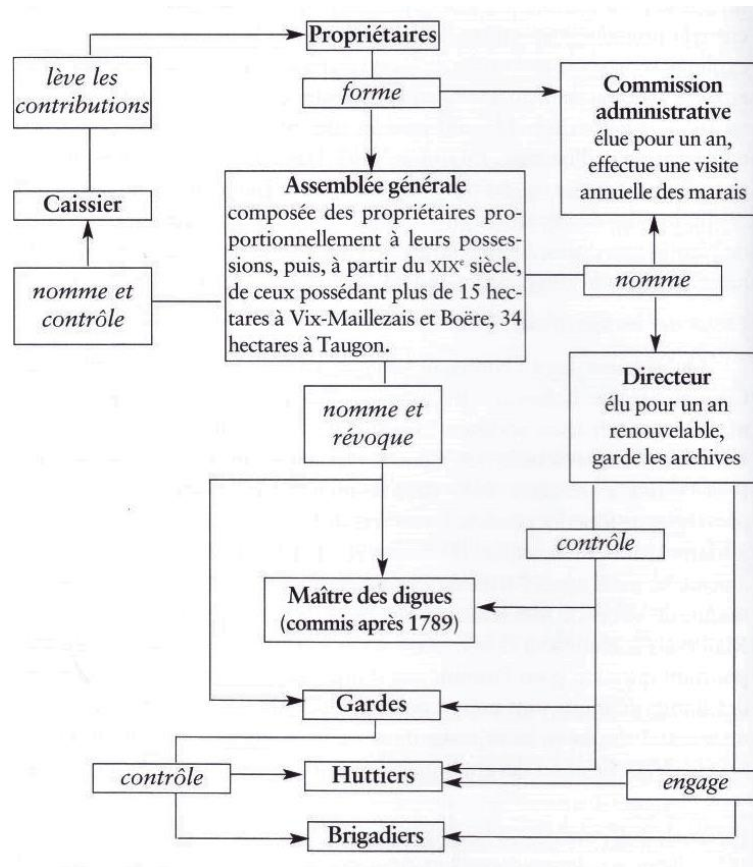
lève les contributions

Propriétaires

forme

Commission administrative
élue pour un an, effectue une visite annuelle des marais

Caissier

Assemblée générale
composée des propriétaires proportionnellement à leurs possessions, puis, à partir du XIX$^e$ siècle, de ceux possédant plus de 15 hectares à Vix-Maillezais et Boëre, 34 hectares à Taugon.

nomme et contrôle

nomme

Directeur
élu pour un an renouvelable, garde les archives

nomme et révoque

contrôle

Maître des digues
(commis après 1789)

Gardes

contrôle

Huttiers

engage

Brigadiers